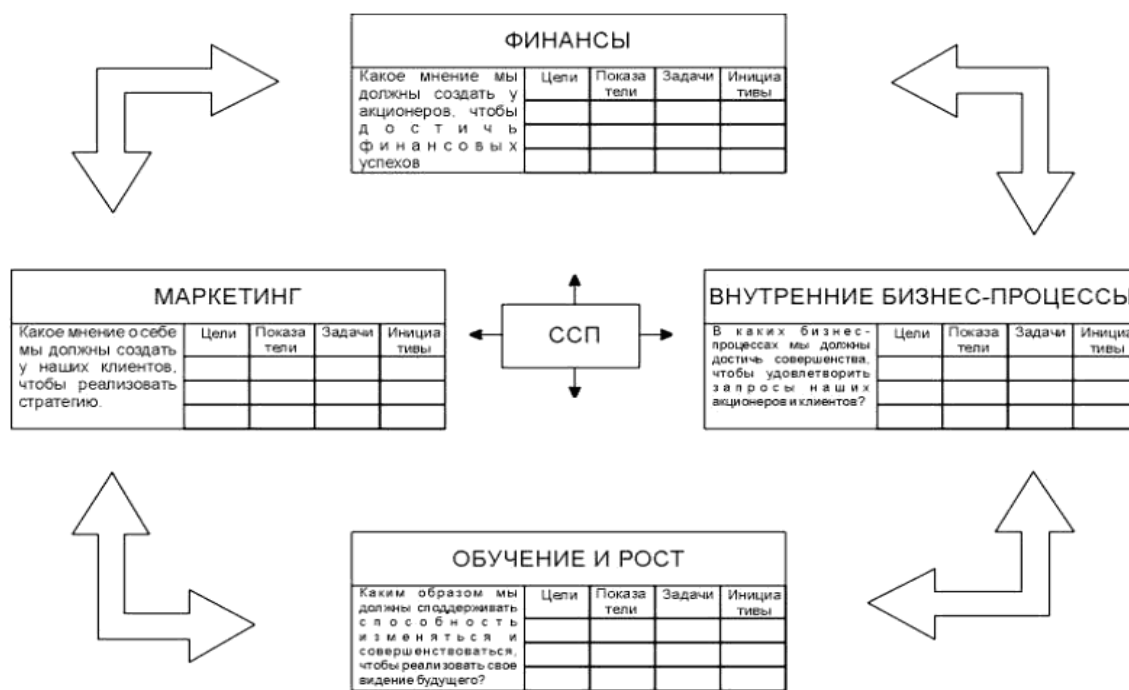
ФИНАНСЫ

Какое мнение мы должны создать у акционеров, чтобы достичь финансовых успехов

| Цели | Показатели | Задачи | Инициативы |
|---|---|---|---|
| | | | |
| | | | |
| | | | |

МАРКЕТИНГ

Какое мнение о себе мы должны создать у наших клиентов, чтобы реализовать стратегию.

| Цели | Показатели | Задачи | Инициативы |
|---|---|---|---|
| | | | |
| | | | |
| | | | |

ССП

ВНУТРЕННИЕ БИЗНЕС-ПРОЦЕССЫ

В каких бизнес-процессах мы должны достичь совершенства, чтобы удовлетворить запросы наших акционеров и клиентов?

| Цели | Показатели | Задачи | Инициативы |
|---|---|---|---|
| | | | |
| | | | |
| | | | |

ОБУЧЕНИЕ И РОСТ

Каким образом мы должны споддерживать способность изменяться и совершенствоваться, чтобы реализовать свое видение будущего?

| Цели | Показатели | Задачи | Инициативы |
|---|---|---|---|
| | | | |
| | | | |
| | | | |